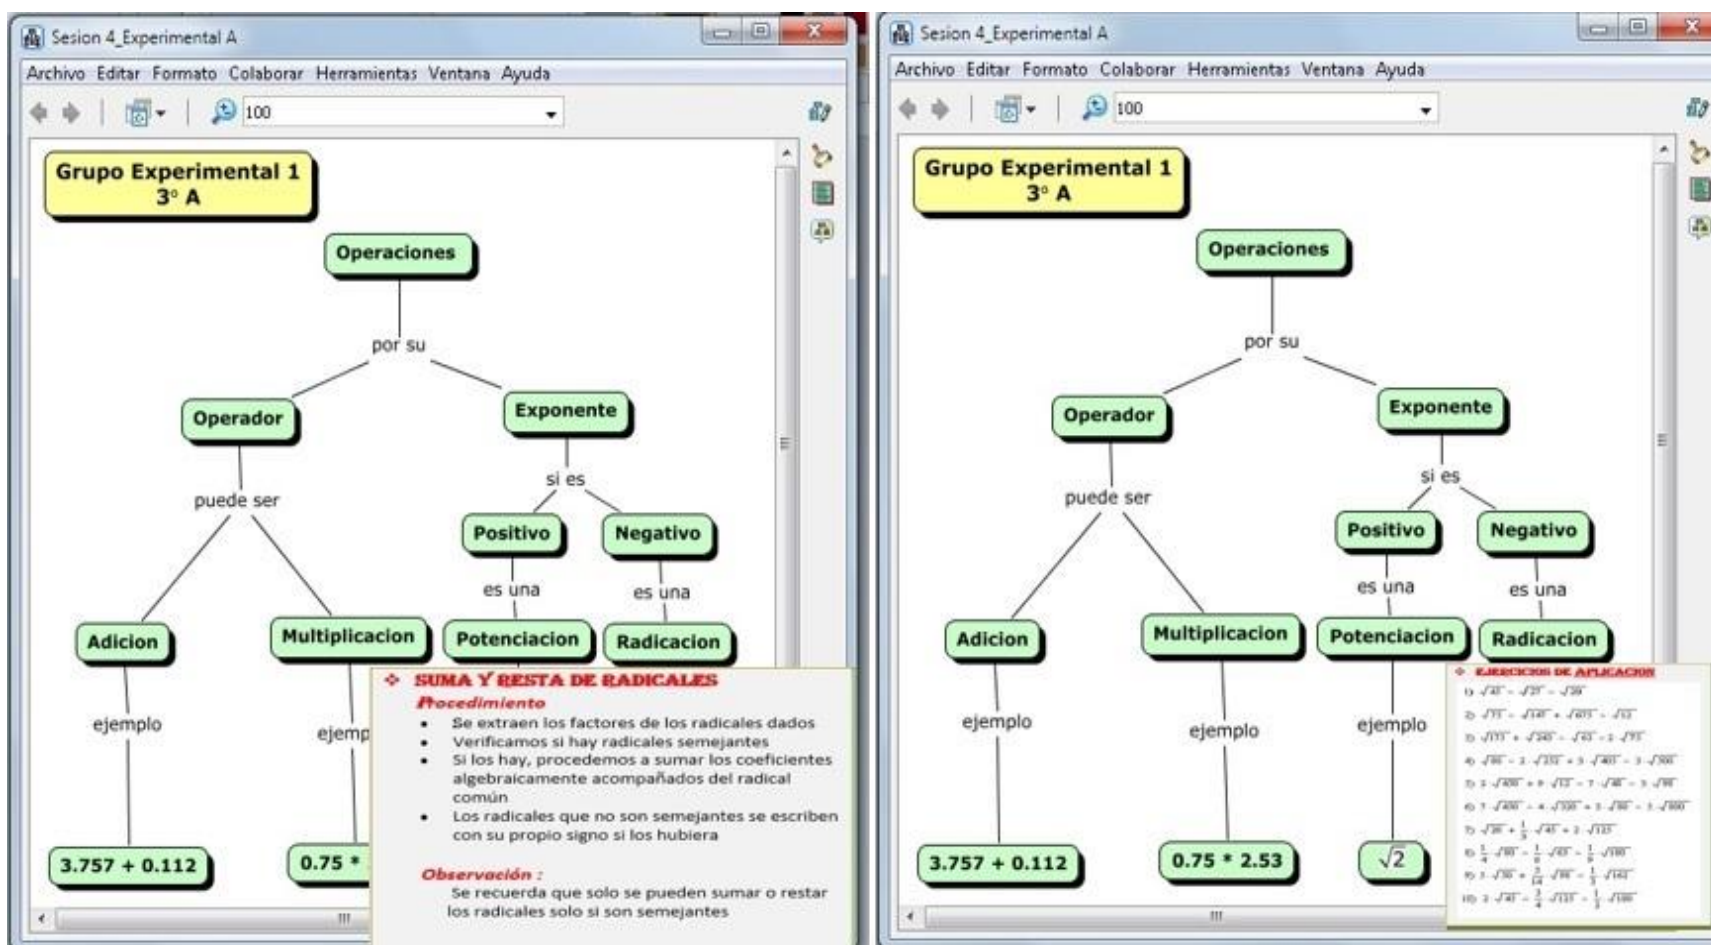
Sesion 4_Experimental A

Archivo Editar Formato Colaborar Herramientas Ventana Ayuda

100

Grupo Experimental 1
3° A

Operaciones

por su

Operador

Exponente

puede ser

si es

Positivo

Negativo

es una

es una

Adicion

Multiplicacion

Potenciacion

Radicacion

ejemplo

ejemp

3.757 + 0.112

0.75 *

SUMA Y RESTA DE RADICALES

Procedimiento

- Se extraen los factores de los radicales dados
- Verificamos si hay radicales semejantes
- Si los hay, procedemos a sumar los coeficientes algebraicamente acompañados del radical común
- Los radicales que no son semejantes se escriben con su propio signo si los hubiera

Observación :

Se recuerda que solo se pueden sumar o restar los radicales solo si son semejantes

Sesion 4_Experimental A

Archivo Editar Formato Colaborar Herramientas Ventana Ayuda

100

Grupo Experimental 1
3° A

Operaciones

por su

Operador

Exponente

puede ser

si es

Positivo

Negativo

es una

es una

Adicion

Multiplicacion

Potenciacion

Radicacion

ejemplo

ejemplo

ejemplo

3.757 + 0.112

0.75 * 2.53

$\sqrt{2}$

EJERCICIOS DE APLICACION

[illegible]